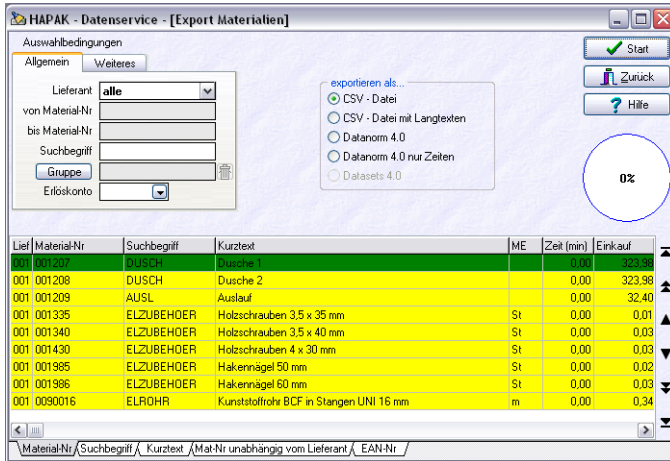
HAPAK - Datenservice - [Export Materialien]

Auswahlbedingungen

Allgemein | Weiteres

Lieferant alle
von Material-Nr
bis Material-Nr
Suchbegriff
Gruppe
Erlöskonto

exportieren als...
CSV - Datei
CSV - Datei mit Langtexten
Datanorm 4.0
Datanorm 4.0 nur Zeiten
Datasets 4.0

Start
Zurück
Hilfe

0%

| Lief | Material-Nr | Suchbegriff | Kurztext | ME | Zeit (min) | Einkauf |
|---|---|---|---|---|---|---|
| 001 | 001207 | DUSCH | Dusche 1 | | 0,00 | 323,98 |
| 001 | 001208 | DUSCH | Dusche 2 | | 0,00 | 323,98 |
| 001 | 001209 | AUSL | Auslauf | | 0,00 | 32,40 |
| 001 | 001335 | ELZUBEHOER | Holzschrauben 3,5 x 35 mm | St | 0,00 | 0,01 |
| 001 | 001340 | ELZUBEHOER | Holzschrauben 3,5 x 40 mm | St | 0,00 | 0,03 |
| 001 | 001430 | ELZUBEHOER | Holzschrauben 4 x 30 mm | St | 0,00 | 0,03 |
| 001 | 001985 | ELZUBEHOER | Hakennägel 50 mm | St | 0,00 | 0,02 |
| 001 | 001986 | ELZUBEHOER | Hakennägel 60 mm | St | 0,00 | 0,03 |
| 001 | 0090016 | ELROHR | Kunststoffrohr BCF in Stangen UNI 16 mm | m | 0,00 | 0,34 |

Material-Nr | Suchbegriff | Kurztext | Mat-Nr unabhängig vom Lieferant | EAN-Nr